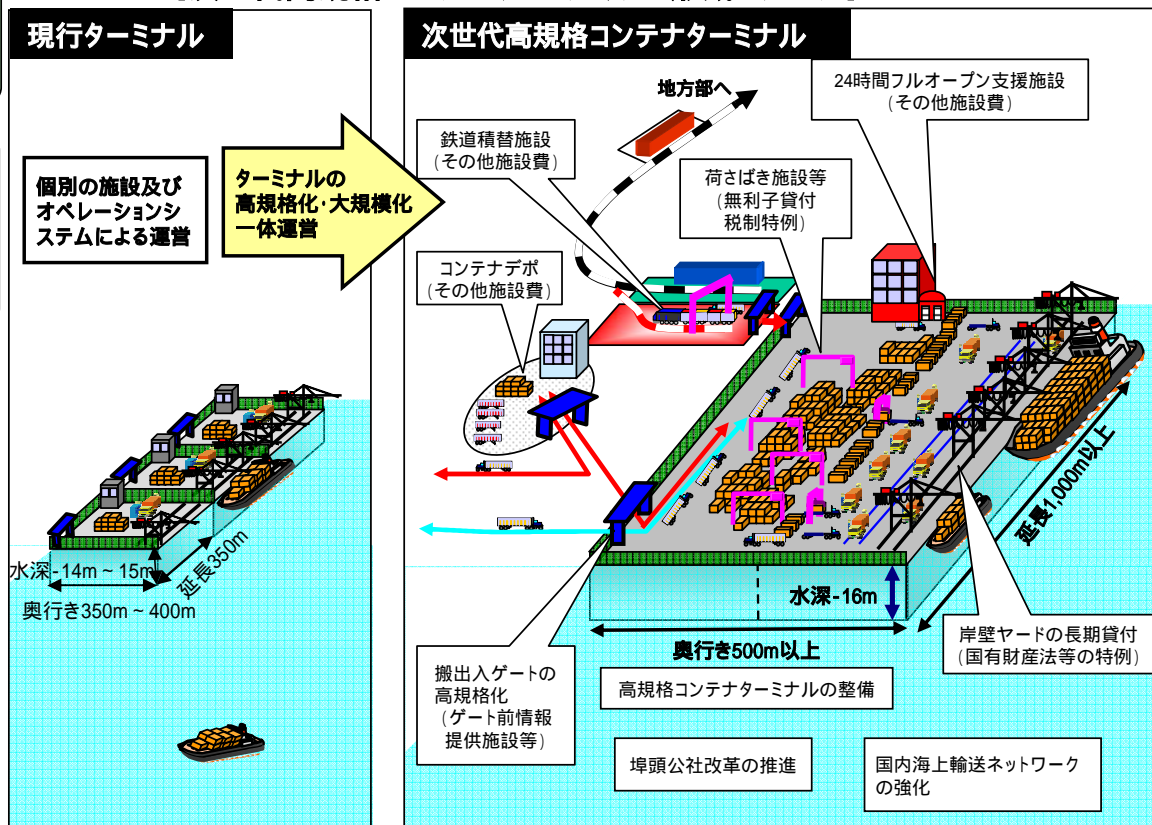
現行ターミナル

個別の施設及びオペレーションシステムによる運営

ターミナルの高規格化·大規模化一体運営

水深-14m ~ 15m

延長350m

奥行き350m ~ 400m

次世代高規格コンテナターミナル

地方部へ

24時間フルオープン支援施設
(その他施設費)

鉄道積替施設
(その他施設費)

荷さばき施設等
(無利子貸付
税制特例)

コンテナデポ
(その他施設費)

延長1,000m以上

水深-16m

奥行き500m以上

岸壁ヤードの長期貸付
(国有財産法等の特例)

搬出入ゲートの高規格化
(ゲート前情報提供施設等)

高規格コンテナターミナルの整備

埠頭公社改革の推進

国内海上輸送ネットワークの強化